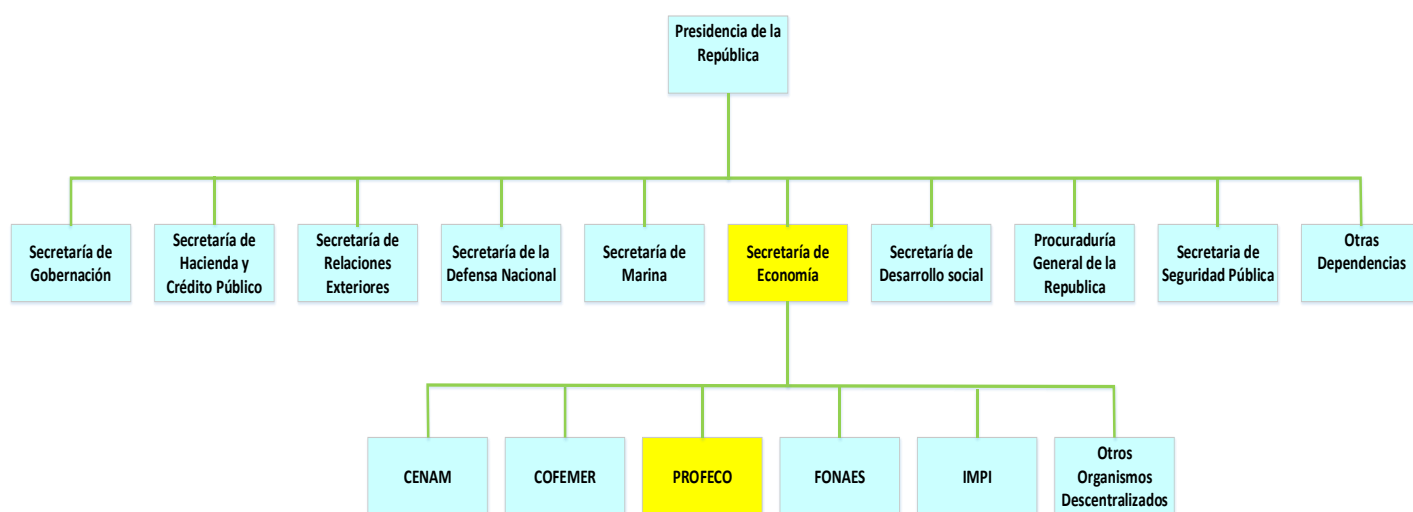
Presidencia de la República

Secretaría de Gobernación

Secretaría de Hacienda y Crédito Público

Secretaría de Relaciones Exteriores

Secretaría de la Defensa Nacional

Secretaría de Marina

Secretaría de Economía

Secretaría de Desarrollo social

Procuraduría General de la Republica

Secretaria de Seguridad Pública

Otras Dependencias

CENAM

COFEMER

PROFECO

FONAES

IMPI

Otros Organismos Descentralizados